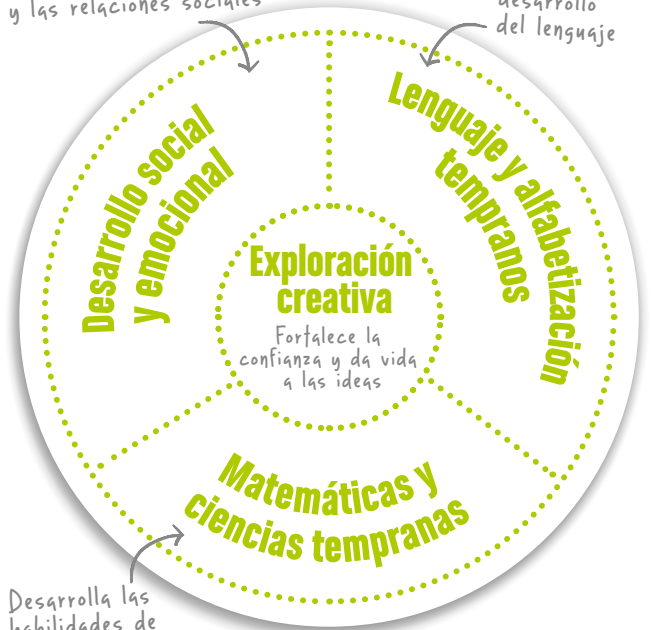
y las relaciones sociales

desarrollo del lenguaje

Desarrollo social y emocional

Lenguaje y alfabetización tempranos

Exploración creativa

Fortalece la confianza y da vida a las ideas

Matemáticas y ciencias tempranas

Desarrolla las habilidades de